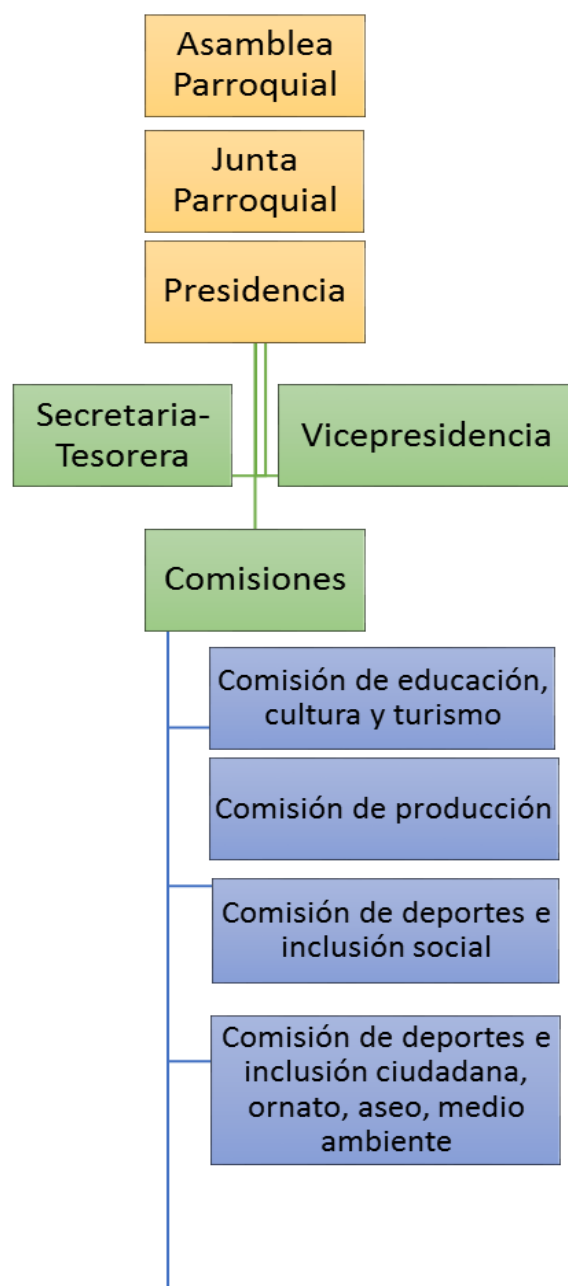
Asamblea Parroquial

Junta Parroquial

Presidencia

Secretaria-Tesorera

Vicepresidencia

Comisiones

Comisión de educación, cultura y turismo

Comisión de producción

Comisión de deportes e inclusión social

Comisión de deportes e inclusión ciudadana, ornato, aseo, medio ambiente